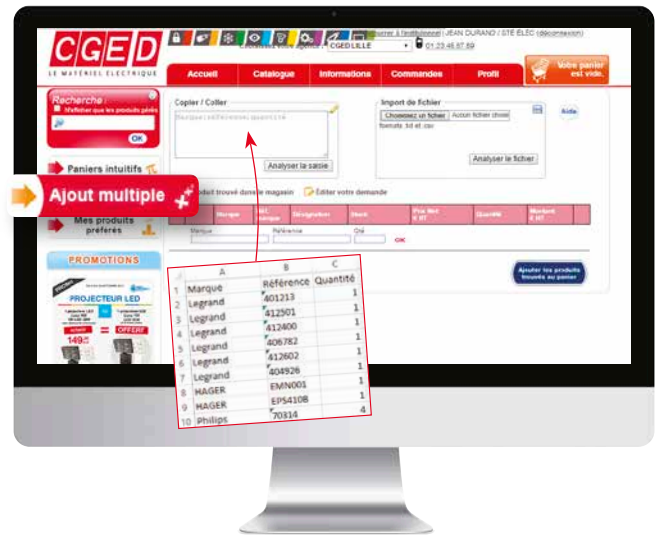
CGED
LE MATÉRIEL ÉLECTRIQUE

Coordonnées votre agence : CGED LILLE
01 23 45 67 89
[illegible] JEAN DURAND / SITE ÉLEC (déconnexion)

Votre panier est vide.

Accueil
Catalogue
Informations
Commandes
Profil

Recherche
N'afficher que les produits gérés
OK

Paniers intuitifs

Ajout multiple

Mes produits préférés

PROMOTIONS
PROJECTEUR LED
OFFERT
149€

Copier / Coller
Marque|Référence|Quantité
Analyser la saisie

Import de fichier
Choisissez un fichier
Aucun fichier choisi
formats .txt et .csv
Analyser le fichier
Aide

Produit trouvé dans le magasin
Éditer votre demande

| | Marque | Réf. marque | Désignation | Stock | Prix Net € HT | Quantité | Montant € HT |
|---|---|---|---|---|---|---|---|

Marque
Référence
Qté
OK

Ajouter les produits trouvés au panier

| | A | B | C |
|---|---|---|---|
| 1 | Marque | Référence | Quantité |
| 2 | Legrand | 401213 | 1 |
| 3 | Legrand | 412501 | 1 |
| 4 | Legrand | 412400 | 1 |
| 5 | Legrand | 406782 | 1 |
| 6 | Legrand | 412602 | 1 |
| 7 | Legrand | 404926 | 1 |
| 8 | HAGER | EMN001 | 1 |
| 9 | HAGER | EPS410B | 1 |
| 10 | Philips | 70314 | 4 |